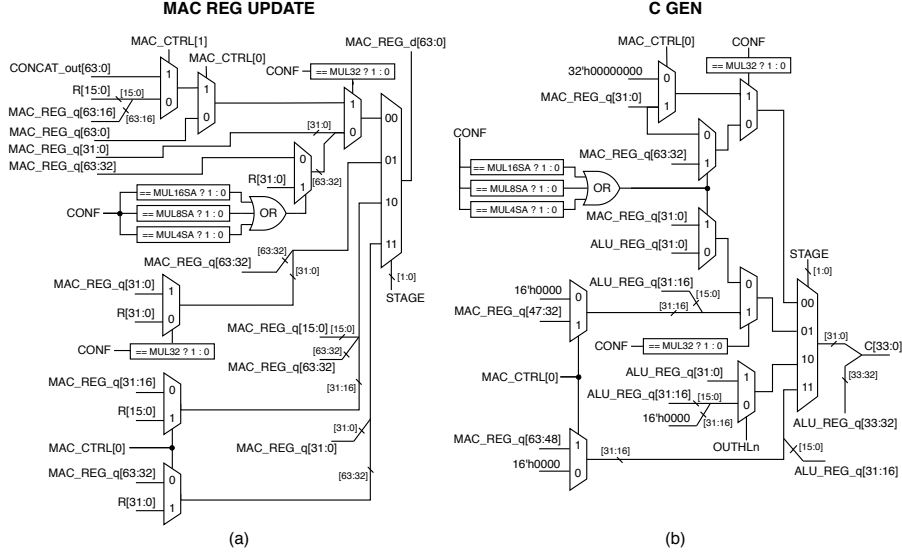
MAC REG UPDATE

MAC_CTRL[1]
MAC_CTRL[0]
CONCAT_out[63:0]
R[15:0]
[15:0]
[63:16]
MAC_REG_q[63:16]
MAC_REG_q[63:0]
MAC_REG_q[31:0]
MAC_REG_q[63:32]
MAC_REG_d[63:0]
CONF
== MUL32 ? 1 : 0
[31:0]
R[31:0]
[63:32]
CONF
== MUL16SA ? 1 : 0
== MUL8SA ? 1 : 0
== MUL4SA ? 1 : 0
OR
00
01
10
11
[63:32]
MAC_REG_q[63:32]
[31:0]
[1:0]
STAGE
MAC_REG_q[31:0]
R[31:0]
CONF
== MUL32 ? 1 : 0
MAC_REG_q[15:0]
[15:0]
[63:32]
MAC_REG_q[63:32]
MAC_REG_q[31:16]
R[15:0]
[31:16]
MAC_CTRL[0]
[31:0]
MAC_REG_q[31:0]
MAC_REG_q[63:32]
R[31:0]
[63:32]
(a)

C GEN

MAC_CTRL[0]
CONF
32'h00000000
== MUL32 ? 1 : 0
MAC_REG_q[31:0]
CONF
MAC_REG_q[63:32]
== MUL16SA ? 1 : 0
== MUL8SA ? 1 : 0
== MUL4SA ? 1 : 0
OR
MAC_REG_q[31:0]
ALU_REG_q[31:0]
STAGE
[1:0]
16'h0000
ALU_REG_q[31:16]
[15:0]
MAC_REG_q[47:32]
[31:16]
CONF
== MUL32 ? 1 : 0
00
01
10
11
[31:0]
C[33:0]
MAC_CTRL[0]
ALU_REG_q[31:0]
ALU_REG_q[31:16]
[15:0]
[33:32]
16'h0000
OUTHLn
ALU_REG_q[33:32]
MAC_REG_q[63:48]
16'h0000
[31:16]
[15:0]
ALU_REG_q[31:16]
(b)